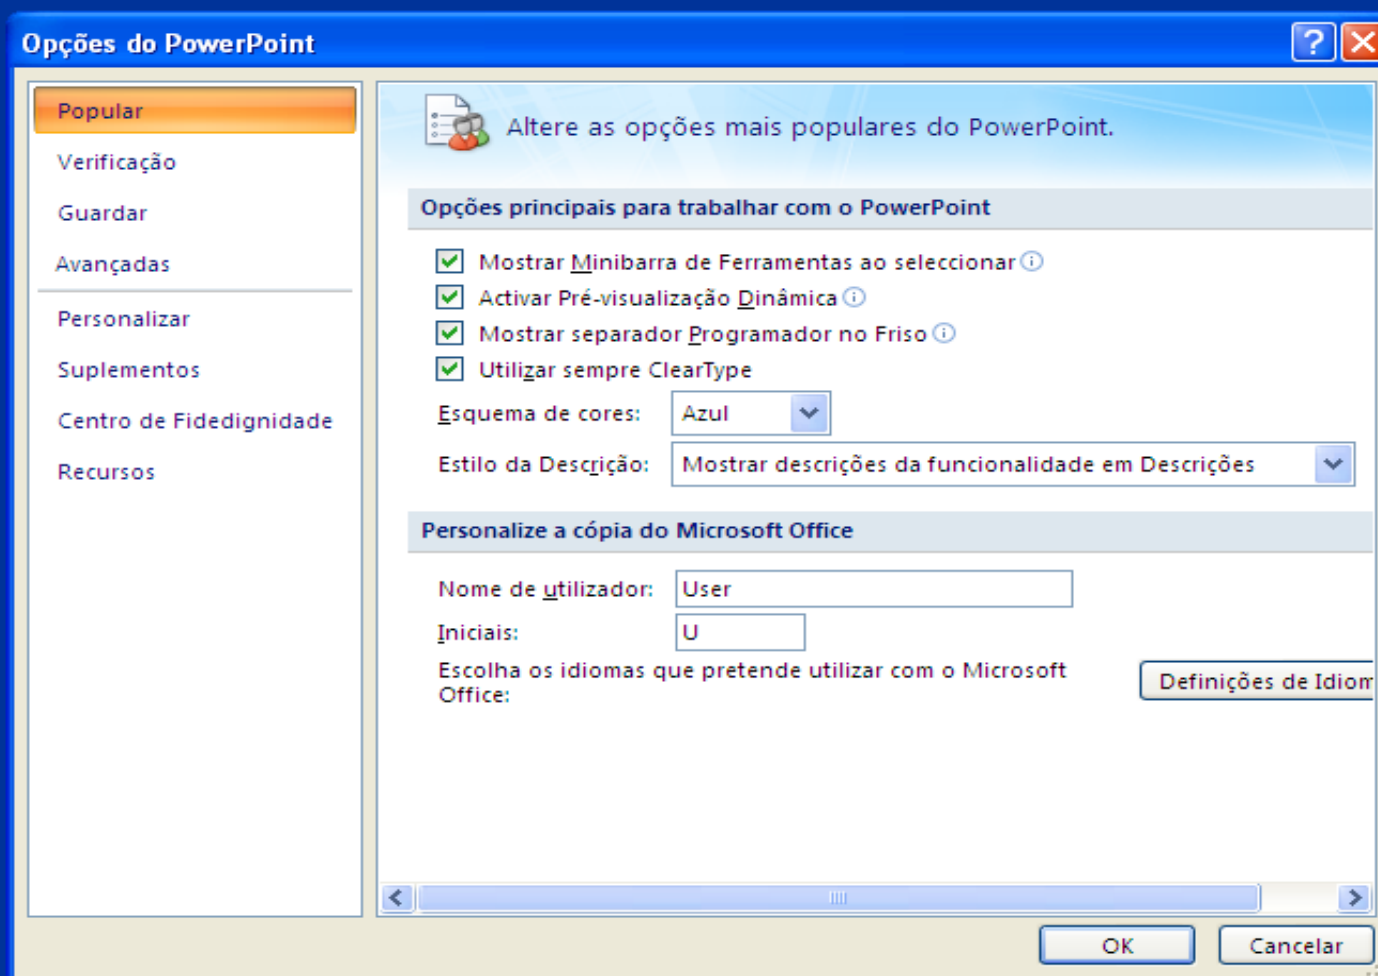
Opções do PowerPoint

?

Popular
Verificação
Guardar
Avançadas
Personalizar
Suplementos
Centro de Fidedignidade
Recursos

Altere as opções mais populares do PowerPoint.

Opções principais para trabalhar com o PowerPoint

Mostrar Minibarra de Ferramentas ao seleccionar
Activar Pré-visualização Dinâmica
Mostrar separador Programador no Friso
Utilizar sempre ClearType

Esquema de cores: Azul
Estilo da Descrição: Mostrar descrições da funcionalidade em Descrições

Personalize a cópia do Microsoft Office

Nome de utilizador: User
Iniciais: U
Escolha os idiomas que pretende utilizar com o Microsoft Office:
Definições de Idiom

OK
Cancelar